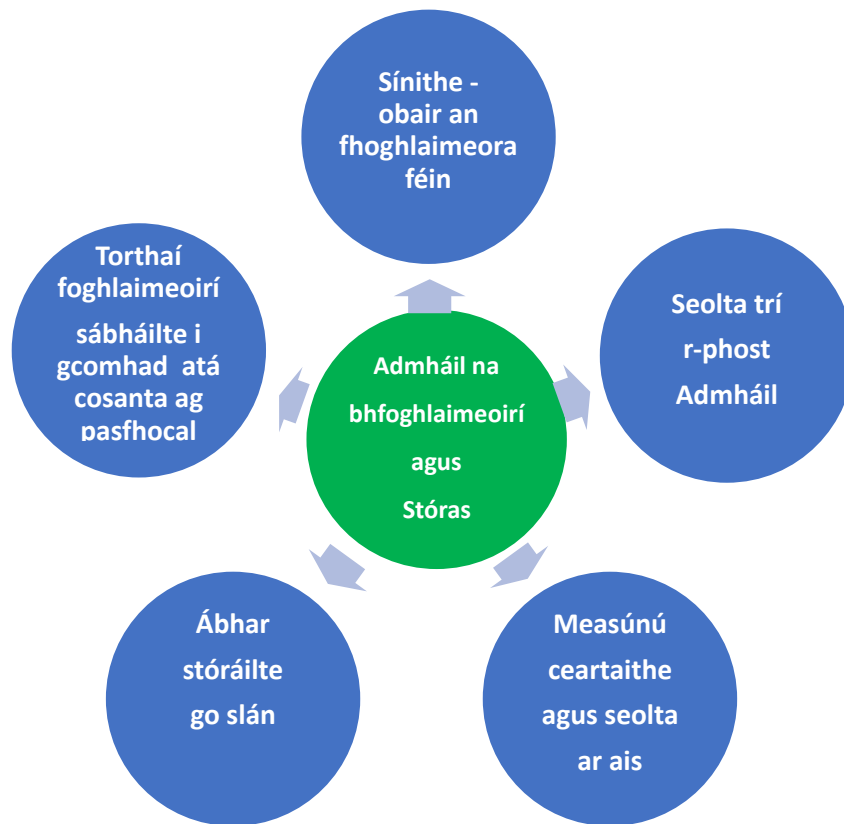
Sínithe - obair an fhoghlaimeora féin

Seolta trí r-phost Admháil

Measúnú ceartaithe agus seolta ar ais

Ábhar stóráilte go slán

Torthaí foghlaimeoirí sábháilte i gcomhad atá cosanta ag pasfhocal

Admháil na bhfoghlaimeoirí agus Stóras